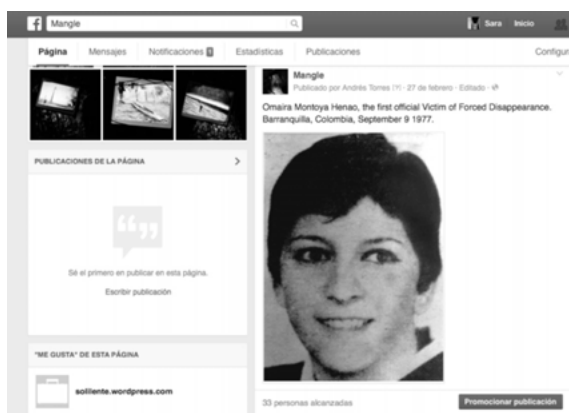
f Mangle

Sara Inicio

Página Mensajes Notificaciones 1 Estadísticas Publicaciones Configu

PUBLICACIONES DE LA PÁGINA

Sé el primero en publicar en esta página.

Escribir publicación

"ME GUSTA" DE ESTA PÁGINA

soliente.wordpress.com

Mangle
Publicado por Andrés Torres (?) · 27 de febrero · Editado ·

Omaira Montoya Henao, the first official Victim of Forced Disappearance. Barranquilla, Colombia, September 9 1977.

33 personas alcanzadas

Promocionar publicación